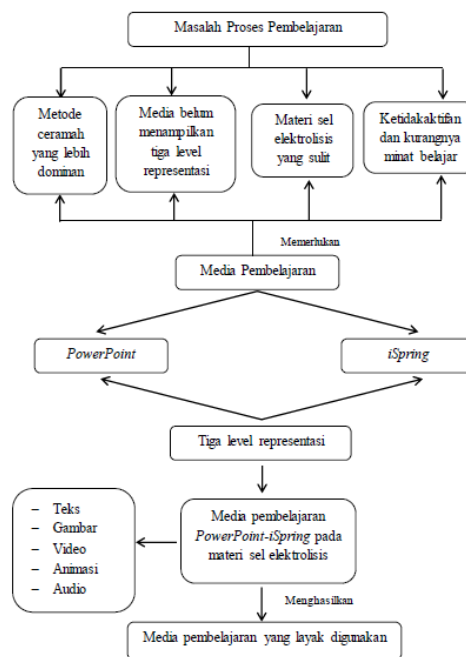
Masalah Proses Pembelajaran

Metode ceramah yang lebih dominan

Media belum menampilkan tiga level representasi

Materi sel elektrolisis yang sulit

Ketidakaktifan dan kurangnya minat belajar

Memerlukan

Media Pembelajaran

PowerPoint

iSpring

Tiga level representasi

– Teks
– Gambar
– Video
– Animasi
– Audio

Media pembelajaran PowerPoint-iSpring pada materi sel elektrolisis

Menghasilkan

Media pembelajaran yang layak digunakan